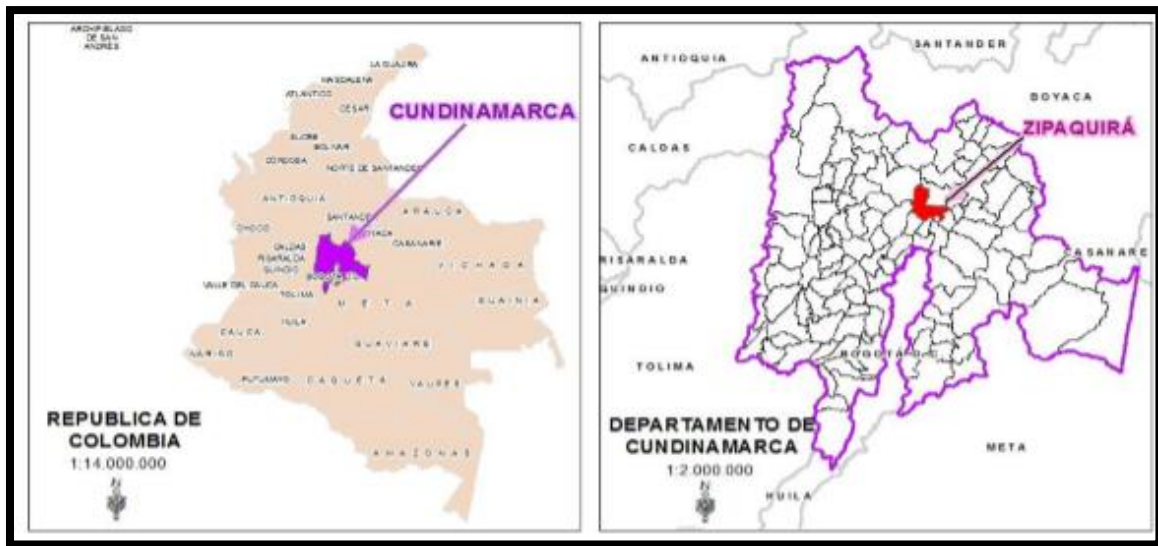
ARCHIPIELAGO DE SAN ANDRES

LA GUAJIRA

MAGDALENA

ATLANTICO

CESAR

CUNDINAMARCA

SUCRE

BOLIVAR

CORDOBA

NORTE DE SANTANDER

ANTIOQUIA

ARAUCA

SANTANDER

CHOCO

BOYACA

CASANARE

CALDAS

RISARALDA

QUINDIO

BOGOTA D.C.

VICHADA

VALLE DEL CAUCA

TOLIMA

META

GUAINIA

HUILA

CAUCA

GUAVIARE

NARIÑO

PUTUMAYO

CAQUETA

VAUPES

AMAZONAS

REPUBLICA DE COLOMBIA

1:14.000.000

N

SANTANDER

ANTIOQUIA

BOYACA

ZIPAQUIRÁ

CALDAS

CASANARE

RISARALDA

QUINDIO

TOLIMA

BOGOTA D.C.

DEPARTAMENTO DE CUNDINAMARCA

1:2.000.000

META

HUILA

N